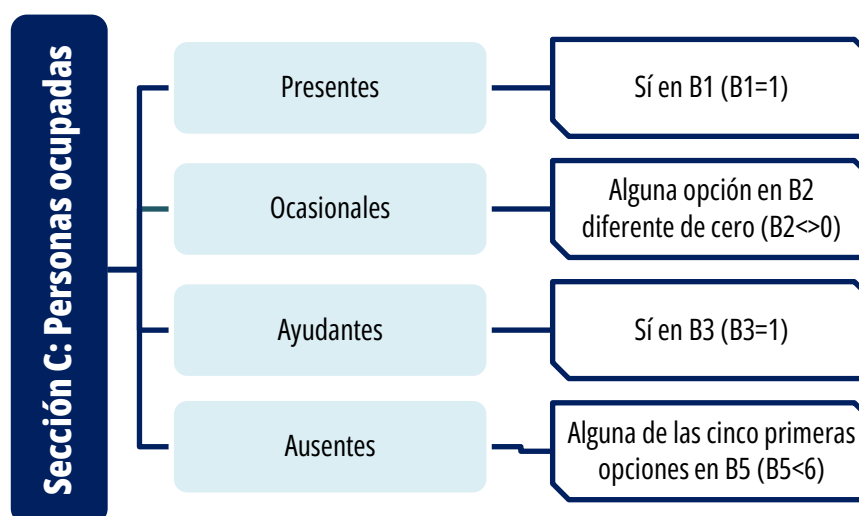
Sección C: Personas ocupadas

Presentes

Sí en B1 (B1=1)

Ocasionales

Alguna opción en B2 diferente de cero (B2<>0)

Ayudantes

Sí en B3 (B3=1)

Ausentes

Alguna de las cinco primeras opciones en B5 (B5<6)